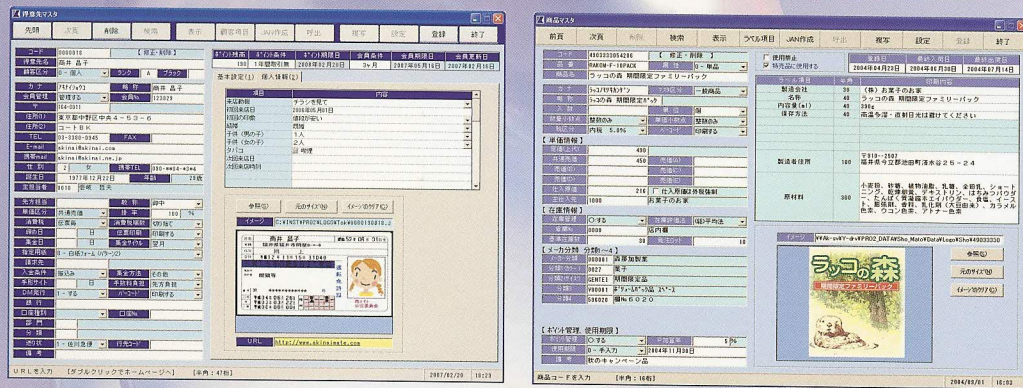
得意先マスタ

先頭 次頁 削除 検索 表示 顧客項目 JAN作成 呼出 複写 設定 登録 終了

コード 0000018 【 修正・削除 】
得意先名 商井 晶子
顧客区分 0 - 個人 ランク A ブラック
カナ ｱｷｲｼｮｳｺ 略称 商井 晶子
担当 管理する 会員No 123023
〒 164-0011
住所(1) 東京都中野区中央4-5-6
住所(2) コートBK
TEL 03-3000-0945 FAX
E-mail skinai@skinai.com
携帯mail skinai@skinai.ne.jp
性別 2 女 携帯TEL 090-
誕生日 1977年12月22日
定額目安 8010

| ﾎﾟｲﾝﾄ残高 | ﾎﾟｲﾝﾄ条件 | ﾎﾟｲﾝﾄ期限日 | 会員条件 | 会員登録日 | 会員更新日 |
|---|---|---|---|---|---|
| 190 | 1年間有効 | 2008年02月20日 | 3ヶ月 | 2007年05月15日 | 2007年02月15日 |

基本設定(1) 個人情報(2)

| 項目 | 内容 |
|---|---|
| 来店動機 | チラシを見て |
| 初回来店日 | 2006年05月18日 |
| 初回の印象 | 価格が安い |
| 結婚 | 既婚 |
| 子供(男の子) | 1人 |
| 子供(女の子) | 2人 |
| タバコ | 吸わない |
| 次回来店日 | |
| 次回来店時刻 | |

参照(S) 元のサイズ(N) イメージのクリア(C)

イメージ C:¥KINAI¥PRO¥LOGO¥Tek¥0000100810.2

URL http://www.skinaimate.com

URLを入力 [ダブルクリックでホームページへ] [半角:47桁]
2007/02/20 18:23

商品マスタ

前頁 次頁 削除 検索 表示 うでん項目 JAN作成 呼出 複写 設定 登録 終了

コード 4903333054296 【 修正・削除 】
品番 RAKOM-F-10PACK 区分 0 - 単品
商品名 ラッコの森 期間限定ファミリーパック
□ 使用禁止
☑ 特売品に使用する

| 登録日 | 最終入荷日 | 最終出荷日 |
|---|---|---|
| 2004年04月28日 | 2004年05月30日 | 2004年07月14日 |

| ラベル項目 | 桁数 | 印刷内容 |
|---|---|---|
| 製造会社 | 30 | (株) お菓子のお家 |
| 名称 | 40 | ラッコの森 期間限定ファミリーパック |
| 内容量(㎖) | 40 | 200g |
| 保存方法 | 40 | 高温多湿・直射日光は避けてください |
| 製造者住所 | 100 | 〒910-2507 福井県今立郡池田町清水谷25-24 |
| 原材料 | 300 | 小麦粉、砂糖、植物油脂、乳糖、全粉乳、ショートニング、乾燥卵黄、デキストリン、はちみつパウダー、たんぱく質濃縮ホエイパウダー、食塩、イースト、膨張剤、香料、乳化剤(大豆由来)、カラメル色素、ウコン色素、アナトー色素 |

【単価情報】
490
450
216 「仕入原価計算機能」
1000 月額データ

【在庫情報】
〇する
0 店内棚
10

【メーカ分類 分類1〜4】
000001 森原加製菓
0027 菓子
GENTEI 期間限定品
Y00001 ｷﾞﾌﾄﾌｪｱ
500020 個No6020

【ポイント管理、使用期限】
〇する 5%
0 - 手入力 2004年11月30日
秋のキャンペーン品

イメージ ¥¥Ak-sv¥PRO_DATA¥Sho_Mato¥Data¥Logo¥Sho¥4903330
ラッコの森 期間限定ファミリーパック
参照(S) 元のサイズ(N) イメージのクリア(C)

商品コードを入力 [半角:16桁]
2004/09/01 16:03